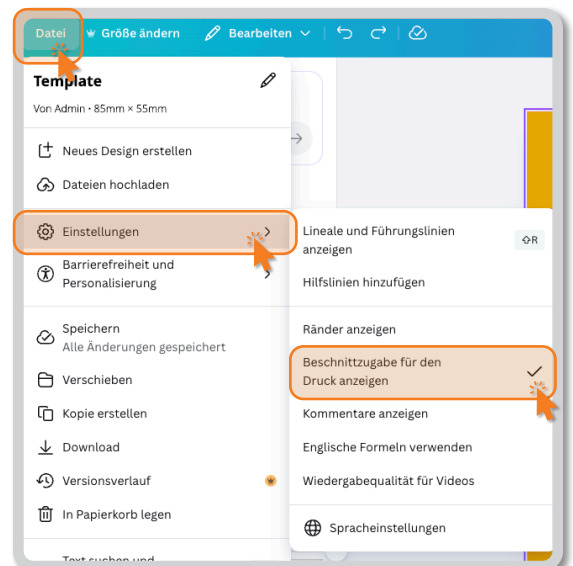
Datei
Größe ändern
Bearbeiten

Template
Von Admin • 85mm × 55mm

Neues Design erstellen
Dateien hochladen
Einstellungen
Barrierefreiheit und Personalisierung
Speichern
Alle Änderungen gespeichert
Verschieben
Kopie erstellen
Download
Versionsverlauf
In Papierkorb legen
Text suchen und

Lineale und Führungslinien anzeigen
⇧R
Hilfslinien hinzufügen
Ränder anzeigen
Beschnittzugabe für den Druck anzeigen
Kommentare anzeigen
Englische Formeln verwenden
Wiedergabequalität für Videos
Spracheinstellungen